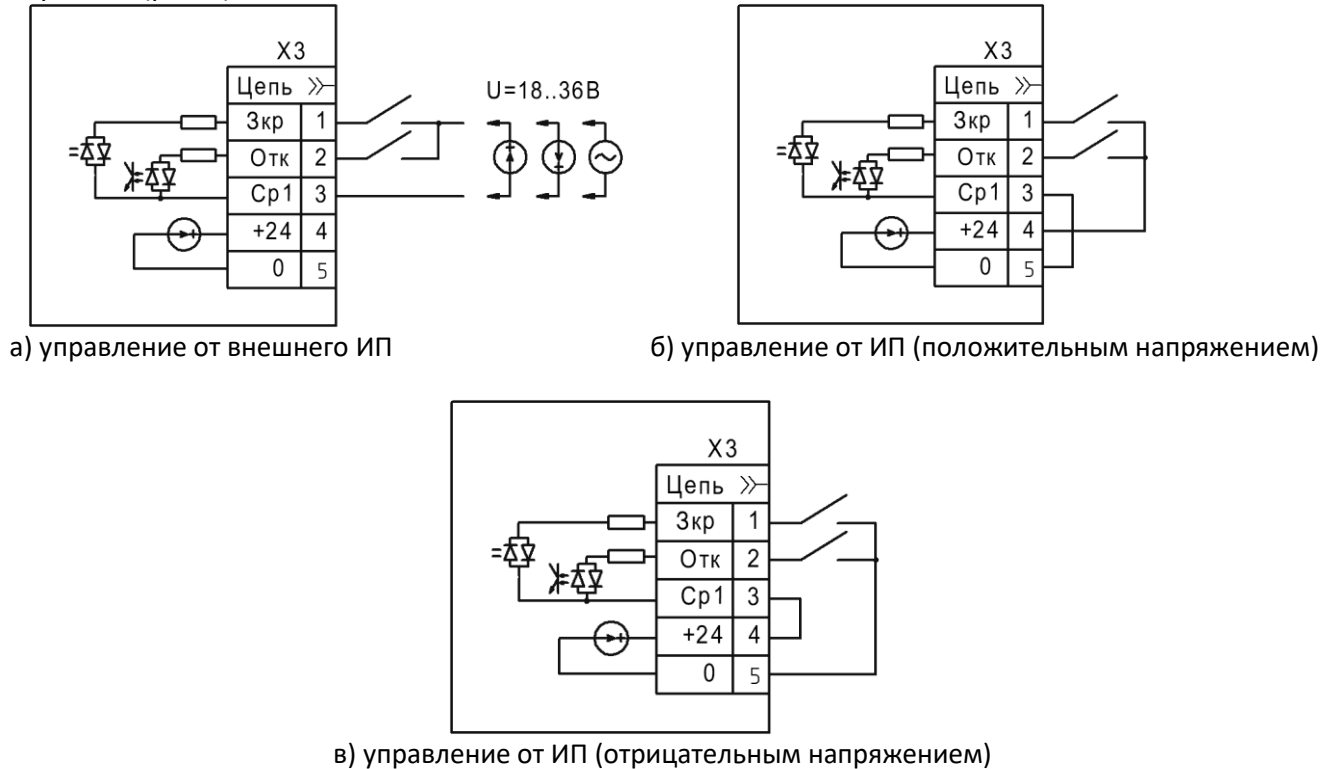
X3

| Цепь | ≫ |
|---|---|
| Зкр | 1 |
| Отк | 2 |
| Ср1 | 3 |
| +24 | 4 |
| 0 | 5 |

U=18..36В

а) управление от внешнего ИП

X3

| Цепь | ≫ |
|---|---|
| Зкр | 1 |
| Отк | 2 |
| Ср1 | 3 |
| +24 | 4 |
| 0 | 5 |

б) управление от ИП (положительным напряжением)

X3

| Цепь | ≫ |
|---|---|
| Зкр | 1 |
| Отк | 2 |
| Ср1 | 3 |
| +24 | 4 |
| 0 | 5 |

в) управление от ИП (отрицательным напряжением)